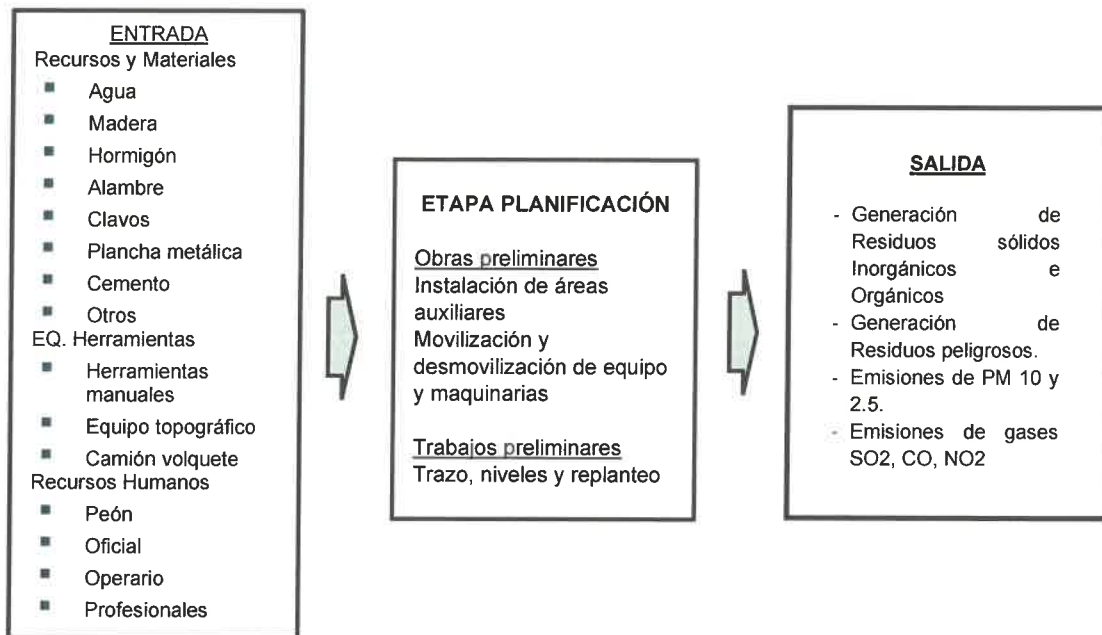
ENTRADA
Recursos y Materiales
- Agua
- Madera
- Hormigón
- Alambre
- Clavos
- Plancha metálica
- Cemento
- Otros

EQ. Herramientas
- Herramientas manuales
- Equipo topográfico
- Camión volquete

Recursos Humanos
- Peón
- Oficial
- Operario
- Profesionales

ETAPA PLANIFICACIÓN

Obras preliminares
Instalación de áreas auxiliares
Movilización y desmovilización de equipo y maquinarias

Trabajos preliminares
Trazo, niveles y replanteo

SALIDA

- Generación de Residuos sólidos Inorgánicos e Orgánicos
- Generación de Residuos peligrosos.
- Emisiones de PM 10 y 2.5.
- Emisiones de gases SO2, CO, NO2